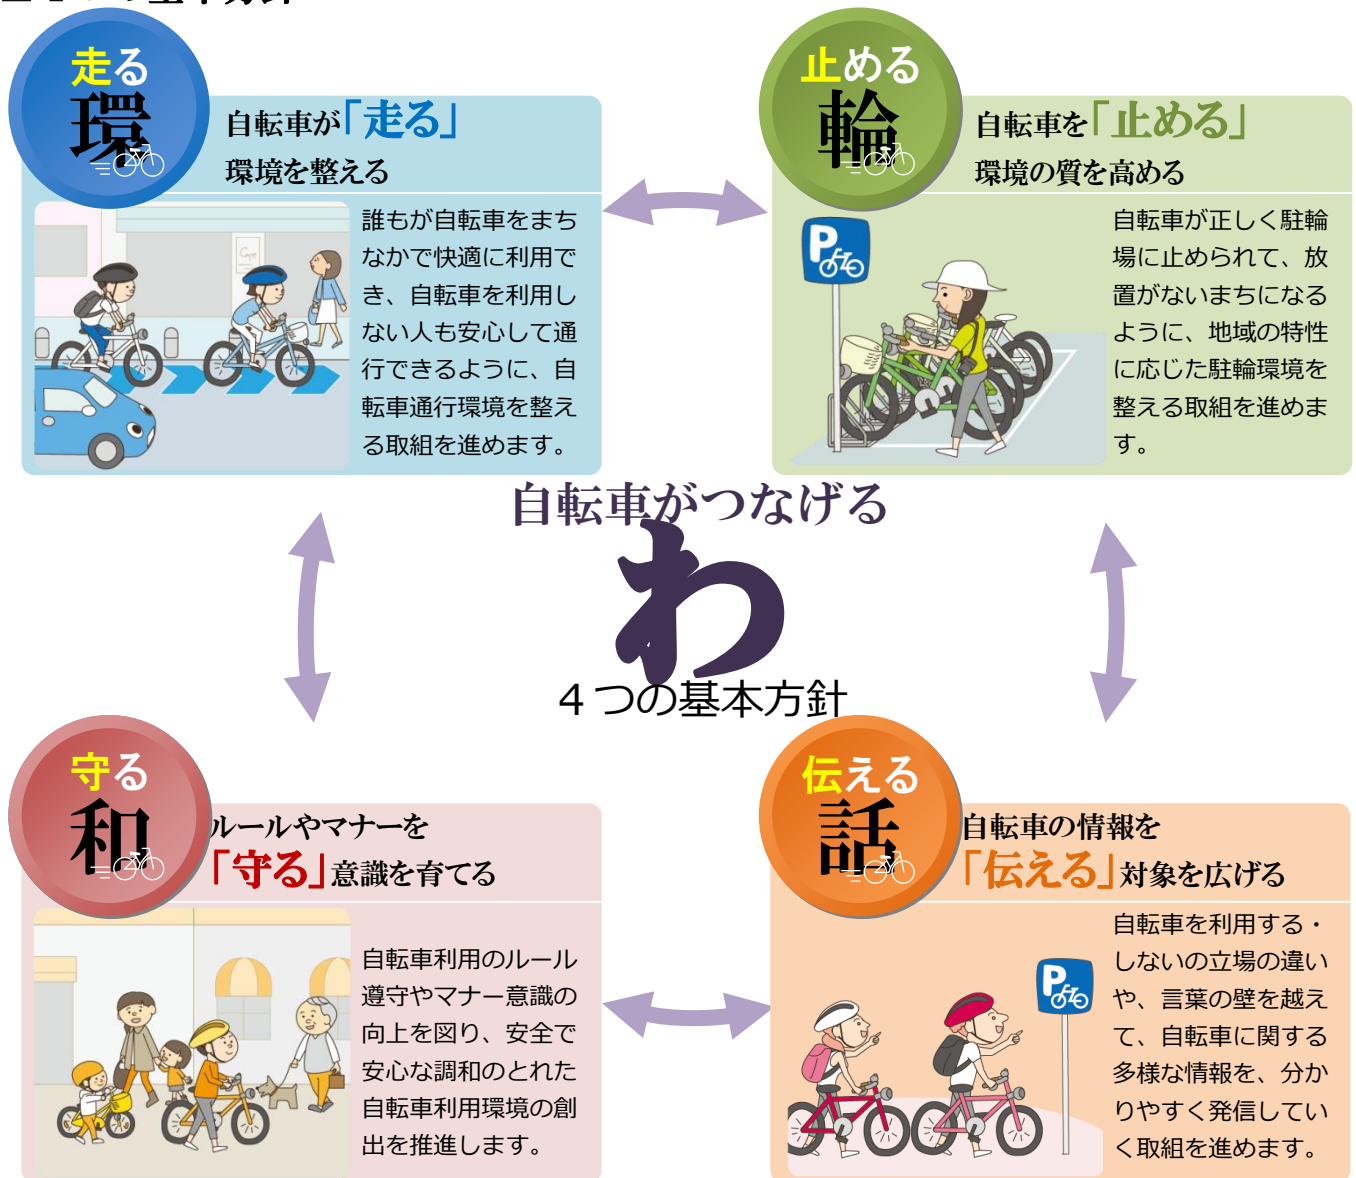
走る
環

自転車が「走る」
環境を整える

誰もが自転車をまちなかで快適に利用でき、自転車を利用しない人も安心して通行できるように、自転車通行環境を整える取組を進めます。

止める
輪

自転車を「止める」
環境の質を高める

自転車が正しく駐輪場に止められて、放置がないまちになるように、地域の特性に応じた駐輪環境を整える取組を進めます。

自転車がつなげる
わ
４つの基本方針

守る
和

ルールやマナーを
「守る」意識を育てる

自転車利用のルール遵守やマナー意識の向上を図り、安全で安心な調和のとれた自転車利用環境の創出を推進します。

伝える
話

自転車の情報を
「伝える」対象を広げる

自転車を利用する・しないの立場の違いや、言葉の壁を越えて、自転車に関する多様な情報を、分かりやすく発信していく取組を進めます。